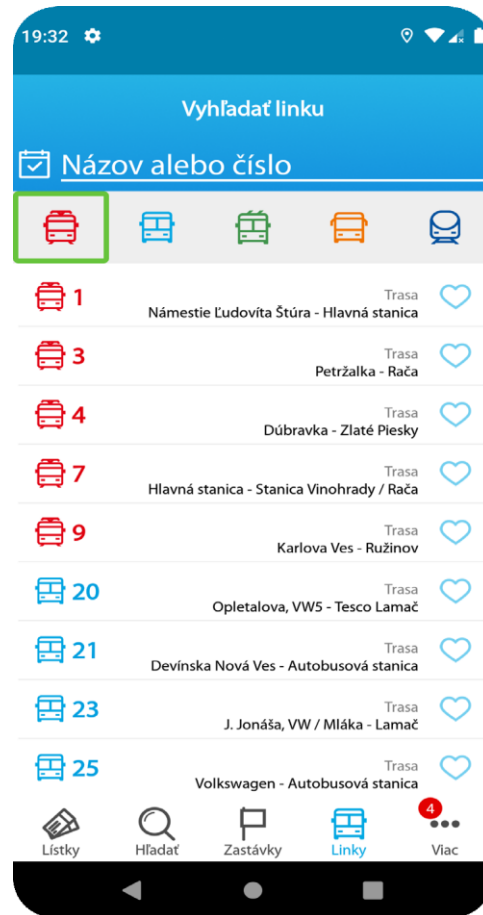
19:32

Vyhľadať linku

Názov alebo číslo

1
Trasa
Námestie Ľudovíta Štúra - Hlavná stanica

3
Trasa
Petržalka - Rača

4
Trasa
Dúbravka - Zlaté Piesky

7
Trasa
Hlavná stanica - Stanica Vinohrady / Rača

9
Trasa
Karlova Ves - Ružinov

20
Trasa
Opletalova, VW5 - Tesco Lamač

21
Trasa
Devínska Nová Ves - Autobusová stanica

23
Trasa
J. Jonáša, VW / Mláka - Lamač

25
Trasa
Volkswagen - Autobusová stanica

Lístky
Hľadať
Zastávky
Linky
4
Viac